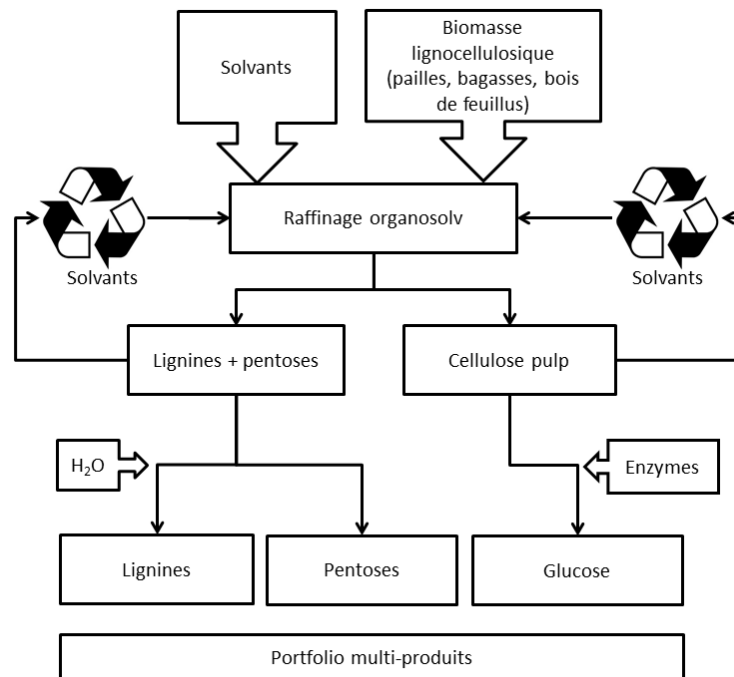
Solvants

Biomasse lignocellulosique (pailles, bagasses, bois de feuillus)

Raffinage organosolv

Solvants

Solvants

Lignines + pentoses

Cellulose pulp

$H_2O$

Enzymes

Lignines

Pentoses

Glucose

Portfolio multi-produits